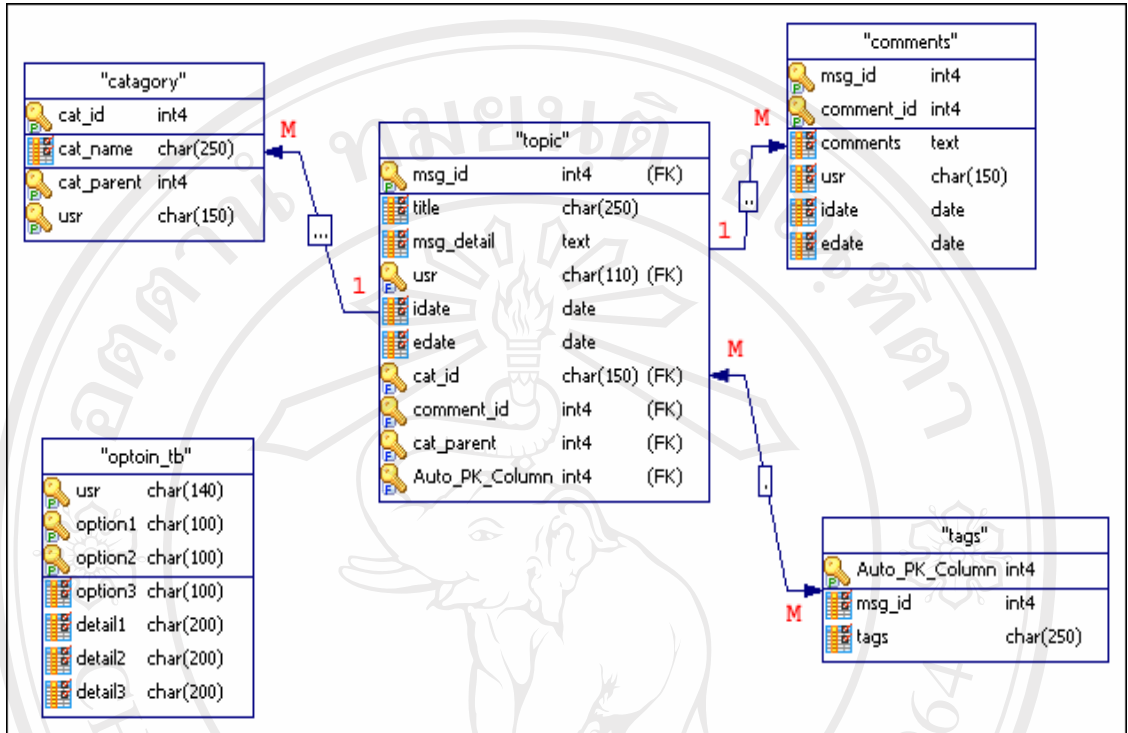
"catagory"

| | |
|---|---|
| cat_id | int4 |
| cat_name | char(250) |
| cat_parent | int4 |
| usr | char(150) |

M

...

1

"topic"

| | | |
|---|---|---|
| msg_id | int4 | (FK) |
| title | char(250) | |
| msg_detail | text | |
| usr | char(110) | (FK) |
| idate | date | |
| edate | date | |
| cat_id | char(150) | (FK) |
| comment_id | int4 | (FK) |
| cat_parent | int4 | (FK) |
| Auto_PK_Column | int4 | (FK) |

M

..

1

"comments"

| | |
|---|---|
| msg_id | int4 |
| comment_id | int4 |
| comments | text |
| usr | char(150) |
| idate | date |
| edate | date |

M

.

M

"optoin_tb"

| | |
|---|---|
| usr | char(140) |
| option1 | char(100) |
| option2 | char(100) |
| option3 | char(100) |
| detail1 | char(200) |
| detail2 | char(200) |
| detail3 | char(200) |

"tags"

| | |
|---|---|
| Auto_PK_Column | int4 |
| msg_id | int4 |
| tags | char(250) |